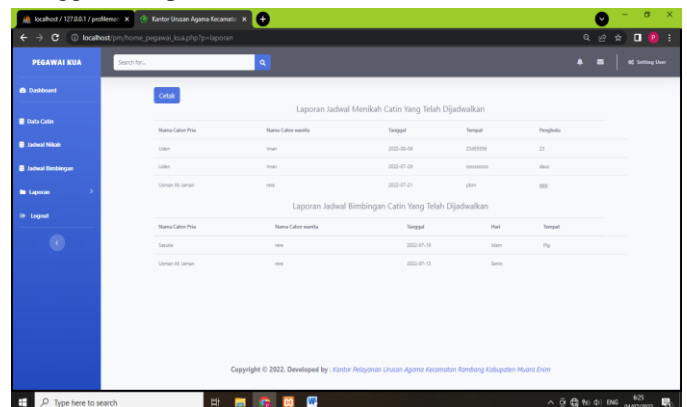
localhost / 127.0.0.1 / profilemas ×
Kantor Urusan Agama Kecamatan ×
localhost/pm/home_pegawai_kua.php?p=laporan

PEGAWAI KUA
Search for...
Setting User

Dashboard
Data Catin
Jadwal Nikah
Jadwal Bimbingan
Laporan
Logout

Cetak

Laporan Jadwal Menikah Catin Yang Telah Dijadwalkan

| Nama Calon Pria | Nama Calon wanita | Tanggal | Tempat | Penghulu |
|---|---|---|---|---|
| Uden | Iman | 2022-06-04 | 23495558 | 23 |
| Uden | Iman | 2022-07-29 | ssssssssss | dava |
| Usman Ali Jaman | rere | 2022-07-21 | pbm | 888 |

Laporan Jadwal Bimbingan Catin Yang Telah Dijadwalkan

| Nama Calon Pria | Nama Calon wanita | Tanggal | Hari | Tempat |
|---|---|---|---|---|
| Sasuke | rere | 2022-07-19 | lslam | Plg |
| Usman Ali Jaman | rere | 2022-07-13 | Senin | |

Copyright © 2022. Developed by : Kantor Pelayanan Urusan Agama Kecamatan Rambang Kabupaten Muara Enim

Type here to search
ENG 6:25 04/07/2022